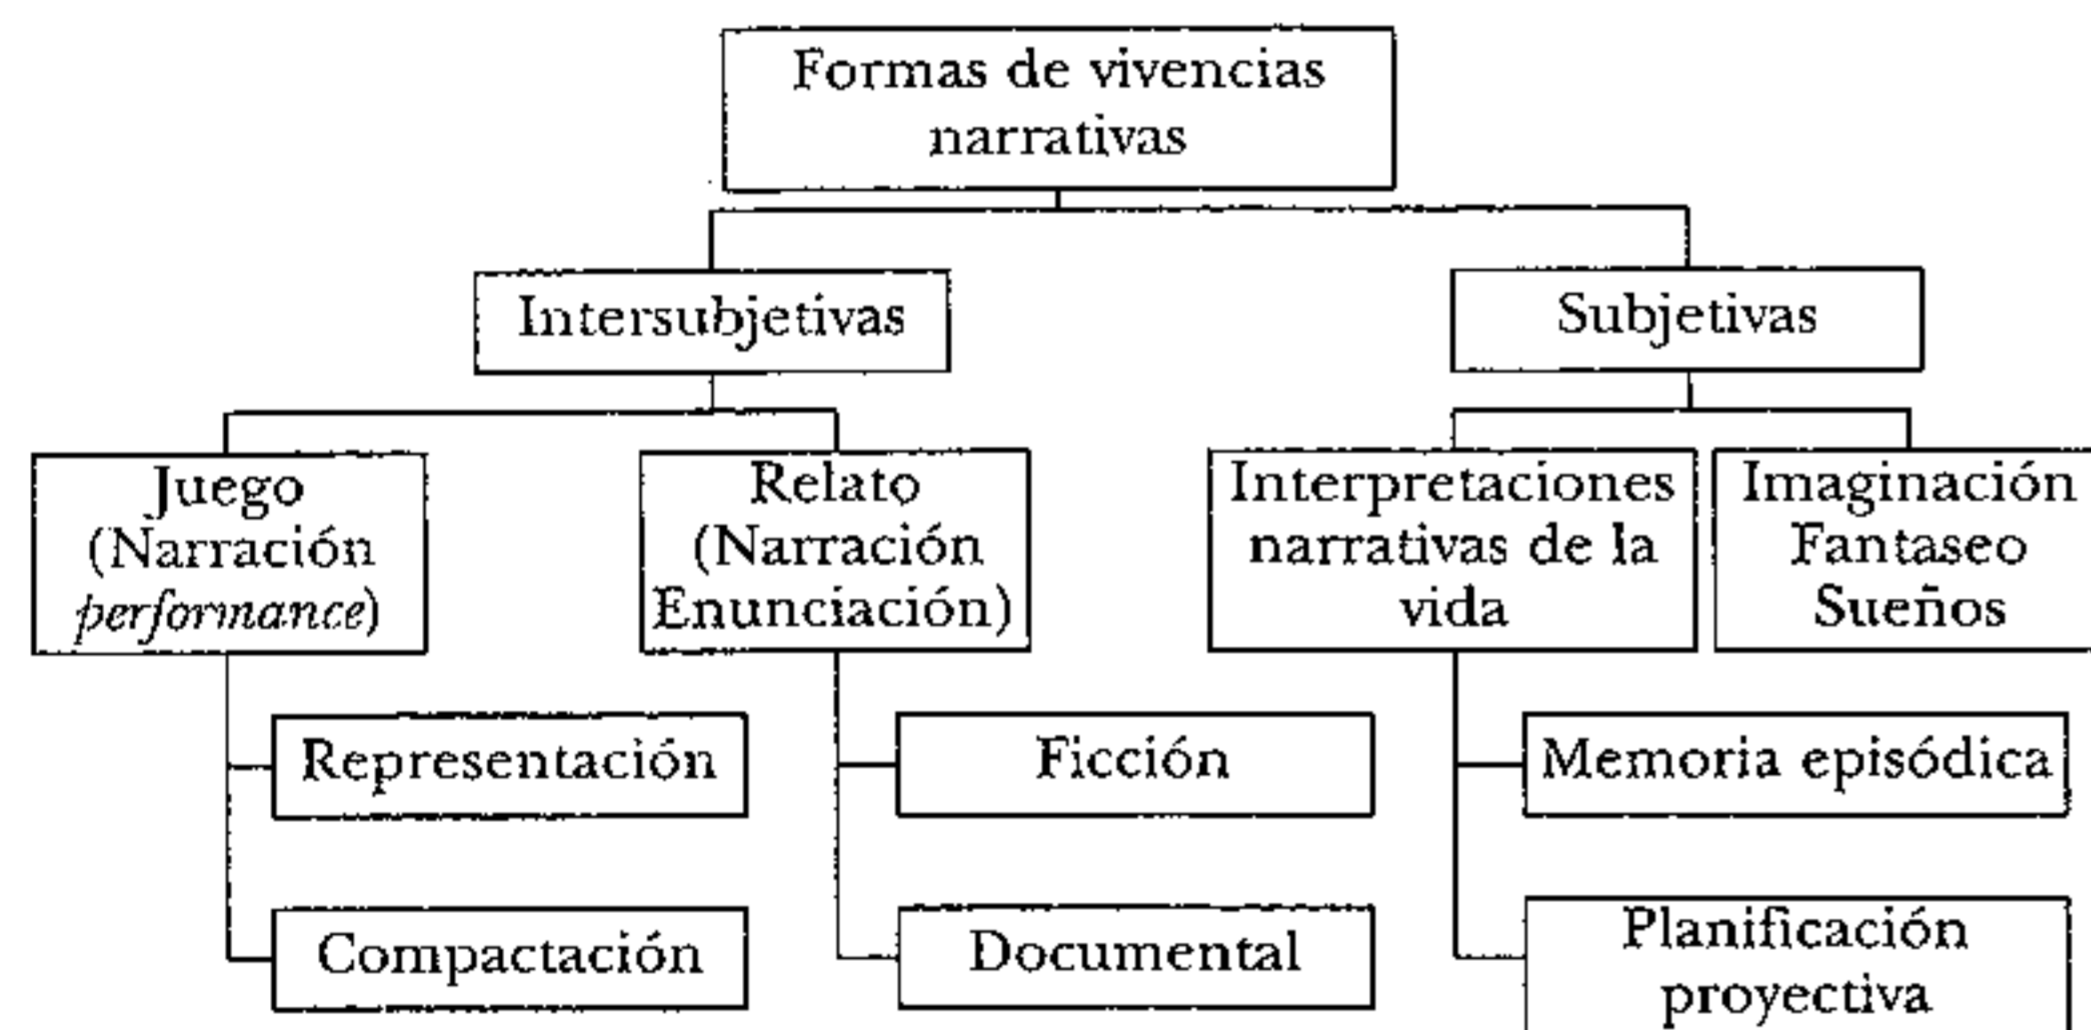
Formas de vivencias narrativas

Intersubjetivas

Subjetivas

Juego (Narración *performance*)

Relato (Narración Enunciación)

Interpretaciones narrativas de la vida

Imaginación Fantaseo Sueños

Representación

Compactación

Ficción

Documental

Memoria episódica

Planificación proyectiva